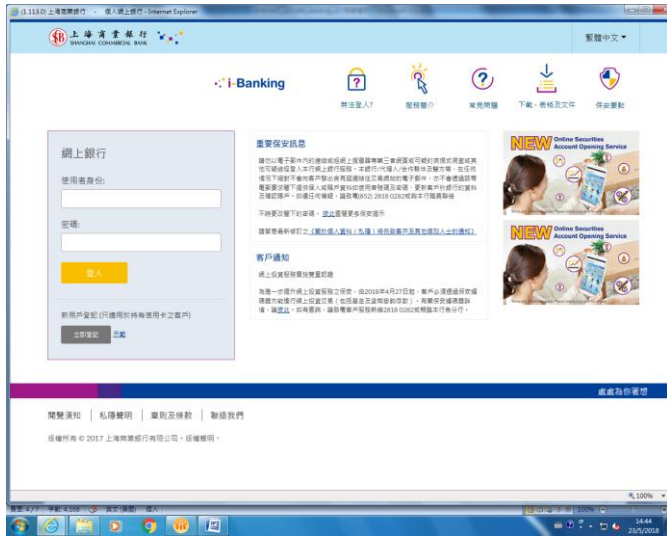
(1,118.0) 上海商業銀行 - 個人網上銀行 - Internet Explorer

上海商業銀行 SHANGHAI COMMERCIAL BANK

繁體中文

i-Banking

無法登入?

服務簡介

常見問題

下載 - 表格及文件

保安要點

網上銀行

使用者身份:

密碼:

登入

新用戶登記 (只適用於持有信用卡之客戶)

立即登記

示範

重要保安訊息

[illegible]

不時更新閱下的密碼,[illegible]

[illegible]《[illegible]》

客戶通知

網上投資服務費免費優惠

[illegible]

NEW Online Securities Account Opening Service

NEW Online Securities Account Opening Service

處處為你著想

閱覽須知 | 私隱聲明 | 章則及條款 | 聯絡我們

版權所有 © 2017 上海商業銀行有限公司,版權聲明。

100%

頁面 4/7 字數 4,168 中文(香港) 插入

14:44
23/5/2018